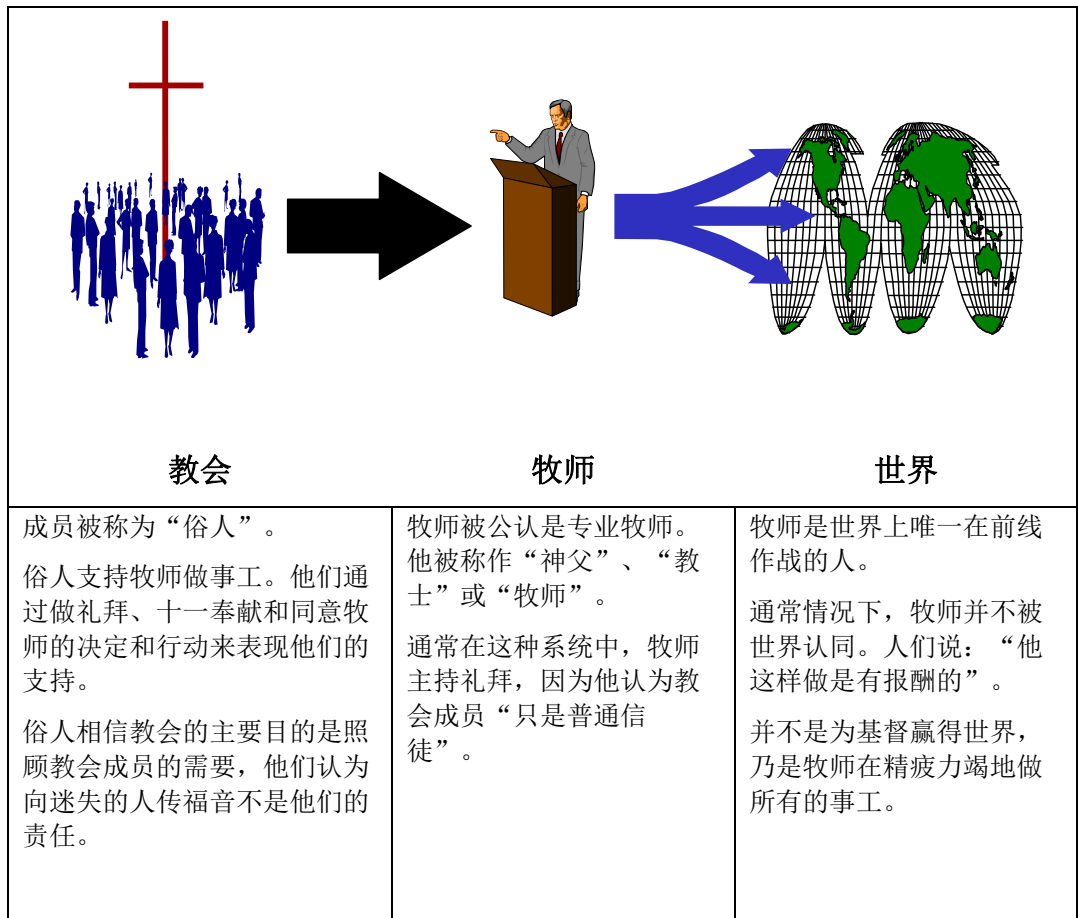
教会

牧师

世界

| 成员被称为“俗人”。<br><br>俗人支持牧师做事工。他们通过做礼拜、十一奉献和同意牧师的决定和行动来表现他们的支持。<br><br>俗人相信教会的主要目的是照顾教会成员的需要，他们认为向迷失的人传福音不是他们的责任。 | 牧师被公认是专业牧师。他被称作“神父”、“教士”或“牧师”。<br><br>通常在这种系统中，牧师主持礼拜，因为他认为教会成员“只是普通信徒”。 | 牧师是世界上唯一在前线作战的人。<br><br>通常情况下，牧师并不被世界认同。人们说：“他这样做是有报酬的”。<br><br>并不是为基督赢得世界，乃是牧师在精疲力竭地做所有的事工。 |
|---|---|---|